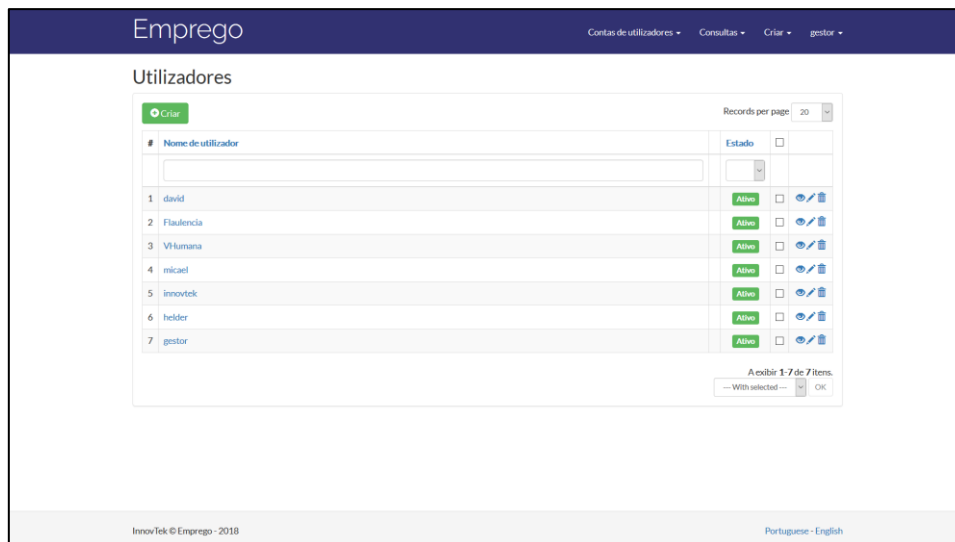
Emprego

Contas de utilizadores ▾ Consultas ▾ Criar ▾ gestor ▾

Utilizadores

Criar

Records per page 20

| # | Nome de utilizador | Estado | ☐ | |
|---|---|---|---|---|
| | | | | |
| 1 | david | Ativo | ☐ | |
| 2 | Flaulencia | Ativo | ☐ | |
| 3 | VHumana | Ativo | ☐ | |
| 4 | micael | Ativo | ☐ | |
| 5 | innovtek | Ativo | ☐ | |
| 6 | helder | Ativo | ☐ | |
| 7 | gestor | Ativo | ☐ | |

A exibir 1-7 de 7 itens.

--- With selected --- OK

InnovTek © Emprego - 2018

Portuguese - English